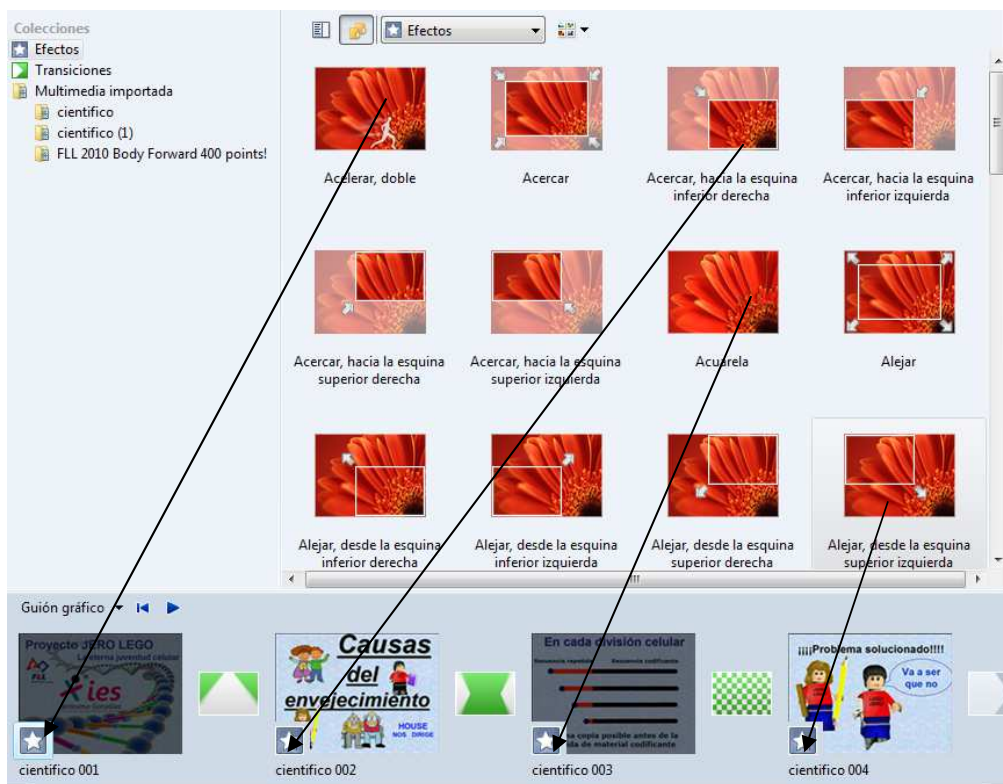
Colecciones
Efectos
Transiciones
Multimedia importada
cientifico
cientifico (1)
FLL 2010 Body Forward 400 points!

Efectos

Acelerar, doble
Acercar
Acercar, hacia la esquina inferior derecha
Acercar, hacia la esquina inferior izquierda
Acercar, hacia la esquina superior derecha
Acercar, hacia la esquina superior izquierda
Acuarela
Alejar
Alejar, desde la esquina inferior derecha
Alejar, desde la esquina inferior izquierda
Alejar, desde la esquina superior derecha
Alejar, desde la esquina superior izquierda

Guión gráfico

Proyecto JERO LEGO
La eterna juventud celular
ies

Causas del envejecimiento
HOUSE NOS DIRIGE

En cada división celular
Secuencia repetitiva
Secuencia codificante
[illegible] copia posible antes de la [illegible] de material codificante

¡¡¡¡Problema solucionado!!!!
Va a ser que no

cientifico 001
cientifico 002
cientifico 003
cientifico 004